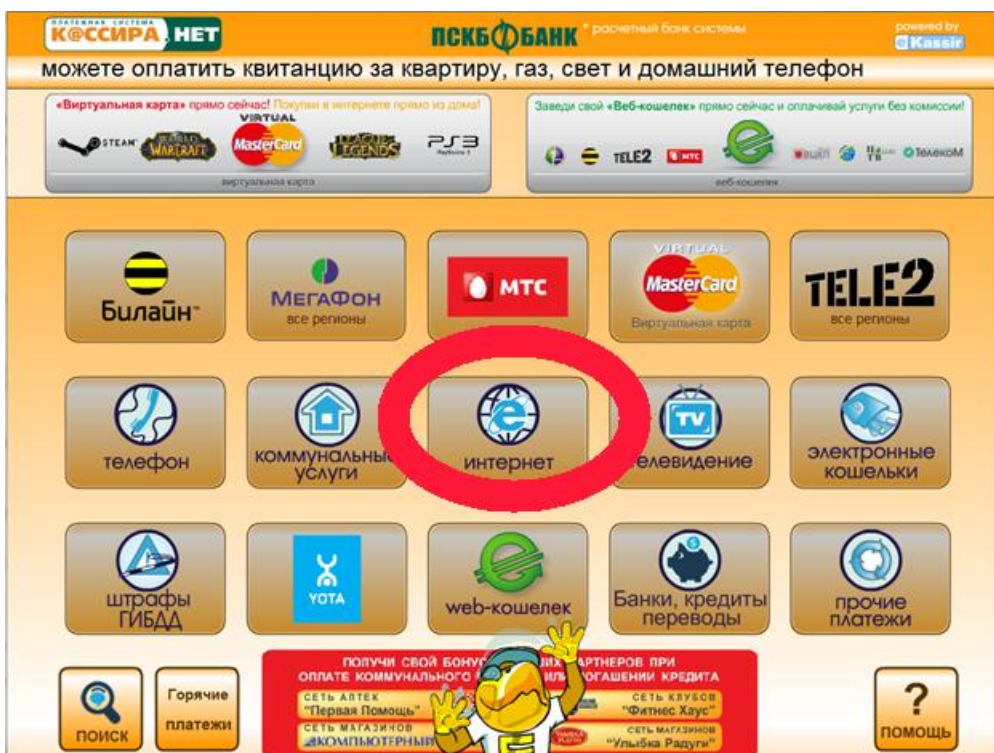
ПЛАТЕЖНАЯ СИСТЕМА КАССИРА.НЕТ

ПСКБ БАНК расчетный банк системы

powered by Kassir

можете оплатить квитанцию за квартиру, газ, свет и домашний телефон

«Виртуальная карта» прямо сейчас! Покупки в интернете прямо из дома!

STEAM WORLD OF WARCRAFT VIRTUAL MasterCard LEAGUE OF LEGENDS PS3

виртуальная карта

Заведи свой «Веб-кошелек» прямо сейчас и оплачивай услуги без комиссии!

TELE2 МТС ТЕЛЕКОМ

веб-кошелек

Билайн

МегаФон все регионы

МТС

VIRTUAL MasterCard Виртуальная карта

TELE2 все регионы

телефон

коммунальные услуги

интернет

телевидение

электронные кошельки

штрафы ГИБДД

YOTA

web-кошелек

Банки, кредиты переводы

прочие платежи

поиск

Горячие платежи

ПОЛУЧИ СВОЙ БОНУС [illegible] ПАРТНЕРОВ ПРИ ОПЛАТЕ КОММУНАЛЬНОГО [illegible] ПОГАШЕНИИ КРЕДИТА

СЕТЬ АПТЕК "Первая Помощь"

СЕТЬ КЛУБОВ "Фитнес Хаус"

СЕТЬ МАГАЗИНОВ КОМПЬЮТЕРНЫЙ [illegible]

СЕТЬ МАГАЗИНОВ "Улыбка Радуги"

?

помощь